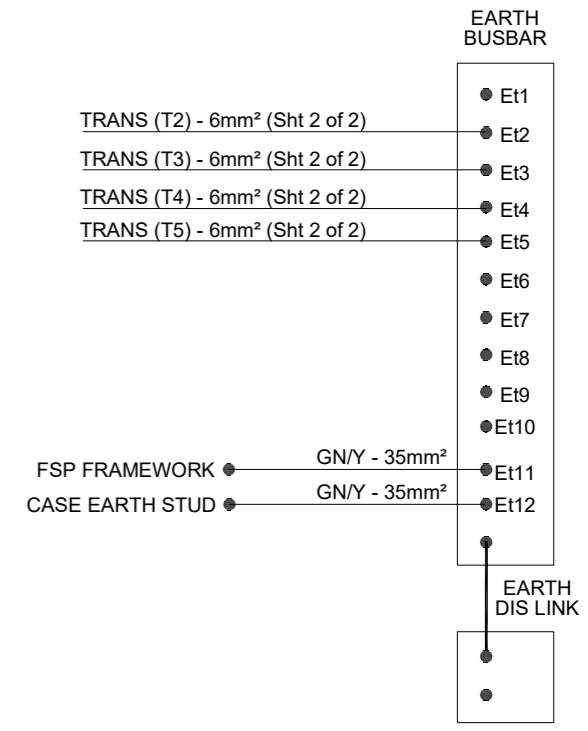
EARTH BUSBAR

Et1
TRANS (T2) - 6mm² (Sht 2 of 2) Et2
TRANS (T3) - 6mm² (Sht 2 of 2) Et3
TRANS (T4) - 6mm² (Sht 2 of 2) Et4
TRANS (T5) - 6mm² (Sht 2 of 2) Et5
Et6
Et7
Et8
Et9
Et10
FSP FRAMEWORK GN/Y - 35mm² Et11
CASE EARTH STUD GN/Y - 35mm² Et12

EARTH DIS LINK